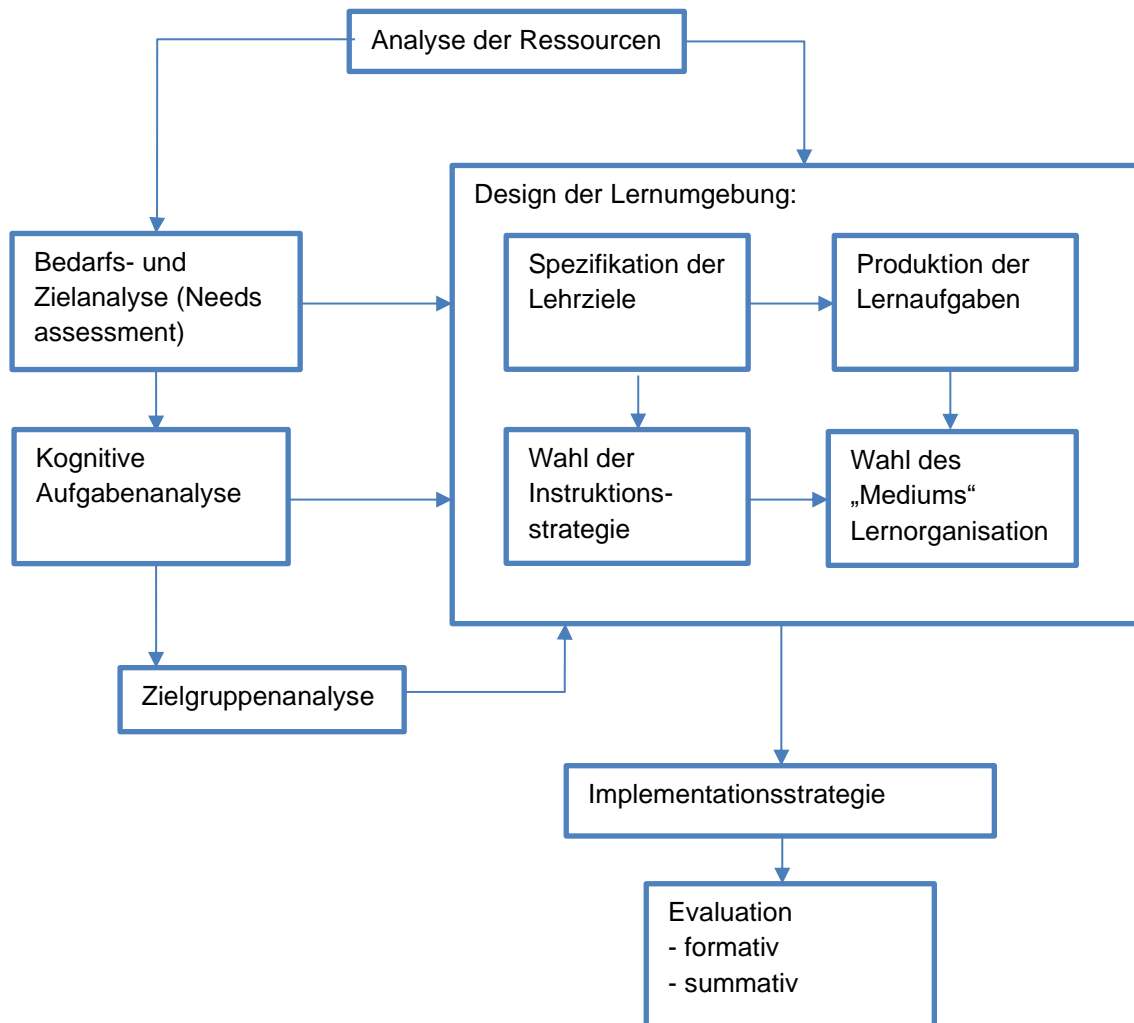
Analyse der Ressourcen

Design der Lernumgebung:

Bedarfs- und Zielanalyse (Needs assessment)

Spezifikation der Lehrziele

Produktion der Lernaufgaben

Kognitive Aufgabenanalyse

Wahl der Instruktionsstrategie

Wahl des „Mediums“ Lernorganisation

Zielgruppenanalyse

Implementationsstrategie

Evaluation
- formativ
- summativ